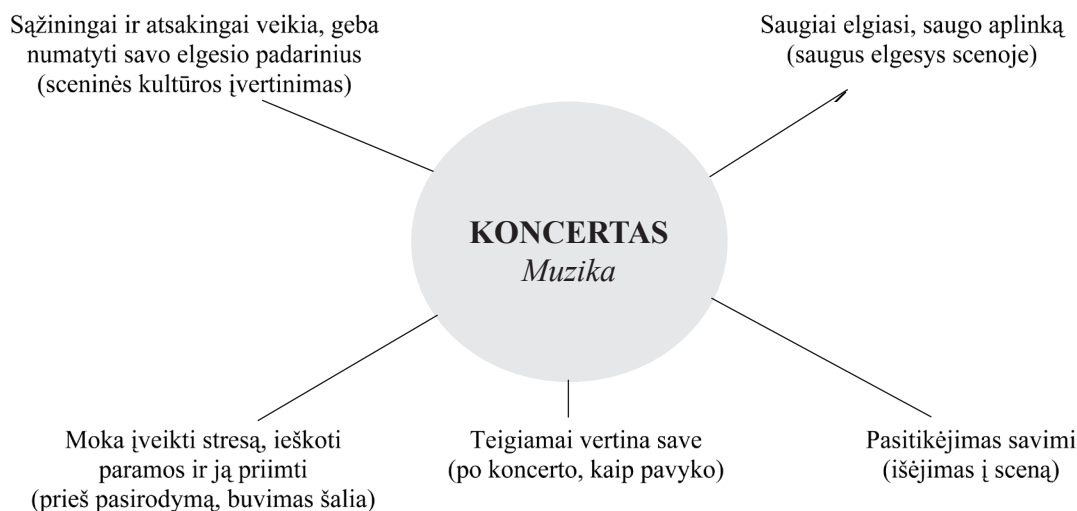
Sąžiningai ir atsakingai veikia, geba numatyti savo elgesio padarinius (sceninės kultūros įvertinimas)

Saugiai elgiasi, saugo aplinką (saugus elgesys scenoje)

**KONCERTAS**
*Muzika*

Moka įveikti stresą, ieškoti paramos ir ją priimti (prieš pasirodymą, buvimas šalia)

Teigiamai vertina save (po koncerto, kaip pavyko)

Pasitikėjimas savimi (išėjimas į sceną)